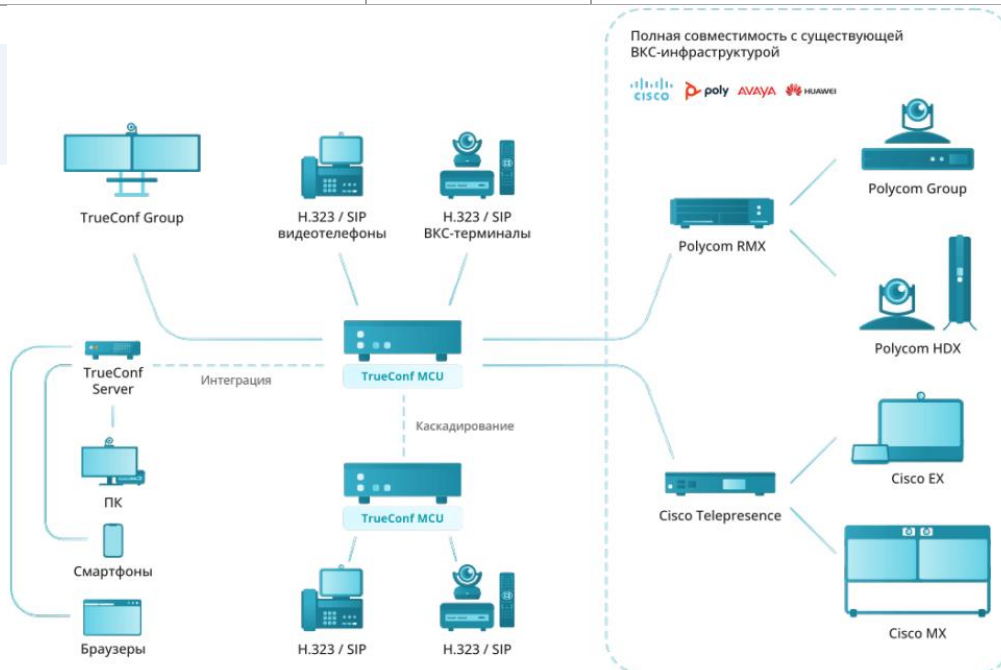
Полная совместимость с существующей ВКС-инфраструктурой

CISCO poly AVAYA HUAWEI

TrueConf Group

H.323 / SIP видеотелефоны

H.323 / SIP ВКС-терминалы

Polycom RMX

Polycom Group

Polycom HDX

TrueConf Server

Интеграция

TrueConf MCU

Каскадирование

ПК

TrueConf MCU

Cisco Telepresence

Cisco EX

Смартфоны

Браузеры

H.323 / SIP

H.323 / SIP

Cisco MX